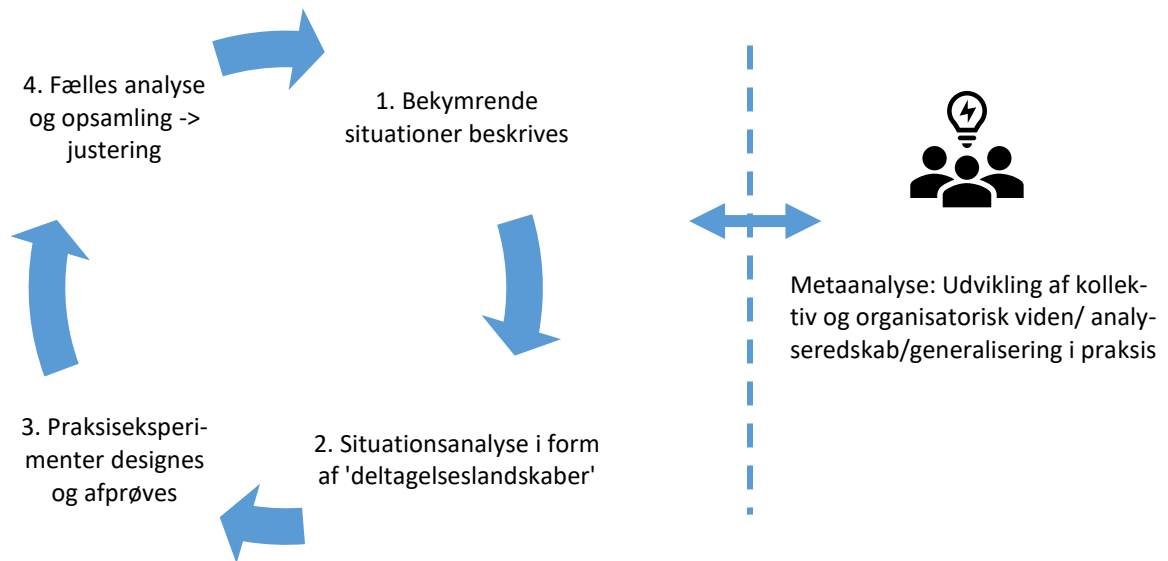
4. Fælles analyse og opsamling -> justering

1. Bekymrende situationer beskrives

Metaanalyse: Udvikling af kollektiv og organisatorisk viden/ analyseredskab/generalisering i praksis

3. Praksiseksperimenter designes og afprøves

2. Situationsanalyse i form af 'deltagelseslandskaber'